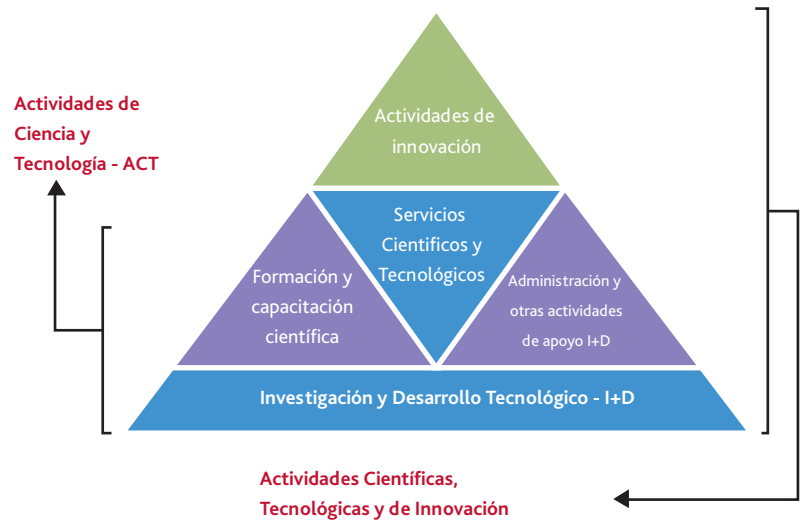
Actividades de Ciencia y Tecnología - ACT

Actividades de innovación

Servicios Cientificos y Tecnológicos

Formación y capacitación científica

Administración y otras actividades de apoyo I+D

Investigación y Desarrollo Tecnológico - I+D

Actividades Científicas, Tecnológicas y de Innovación